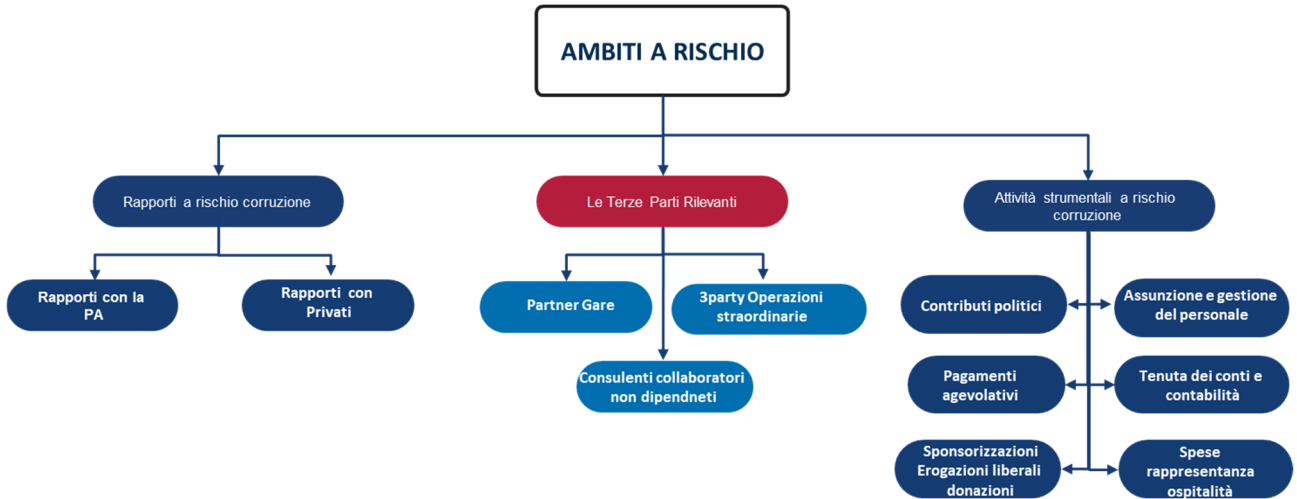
AMBITI A RISCHIO

Rapporti a rischio corruzione

Le Terze Parti Rilevanti

Attività strumentali a rischio corruzione

Rapporti con la PA

Rapporti con Privati

Partner Gare

3party Operazioni straordinarie

Consulenti collaboratori non dipendneti

Contributi politici

Assunzione e gestione del personale

Pagamenti agevolativi

Tenuta dei conti e contabilità

Sponsorizzazioni Erogazioni liberali donazioni

Spese rappresentanza ospitalità